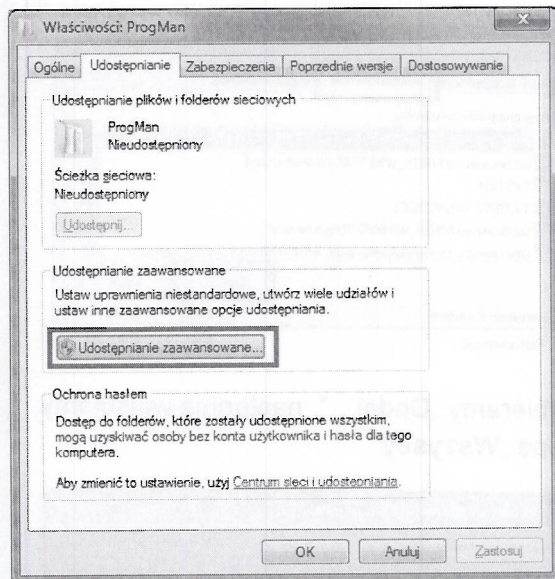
Właściwości: ProgMan

Ogólne | Udostępnianie | Zabezpieczenia | Poprzednie wersje | Dostosowywanie

Udostępnianie plików i folderów sieciowych

ProgMan
Nieudostępniony

Ścieżka sieciowa:
Nieudostępniony

Udostępnij...

Udostępnianie zaawansowane

Ustaw uprawnienia niestandardowe, utwórz wiele udziałów i ustaw inne zaawansowane opcje udostępniania.

Udostępnianie zaawansowane...

Ochrona hasłem

Dostęp do folderów, które zostały udostępnione wszystkim, mogą uzyskiwać osoby bez konta użytkownika i hasła dla tego komputera.

Aby zmienić to ustawienie, użyj Centrum sieci i udostępniania.

OK | Anuluj | Zastosuj